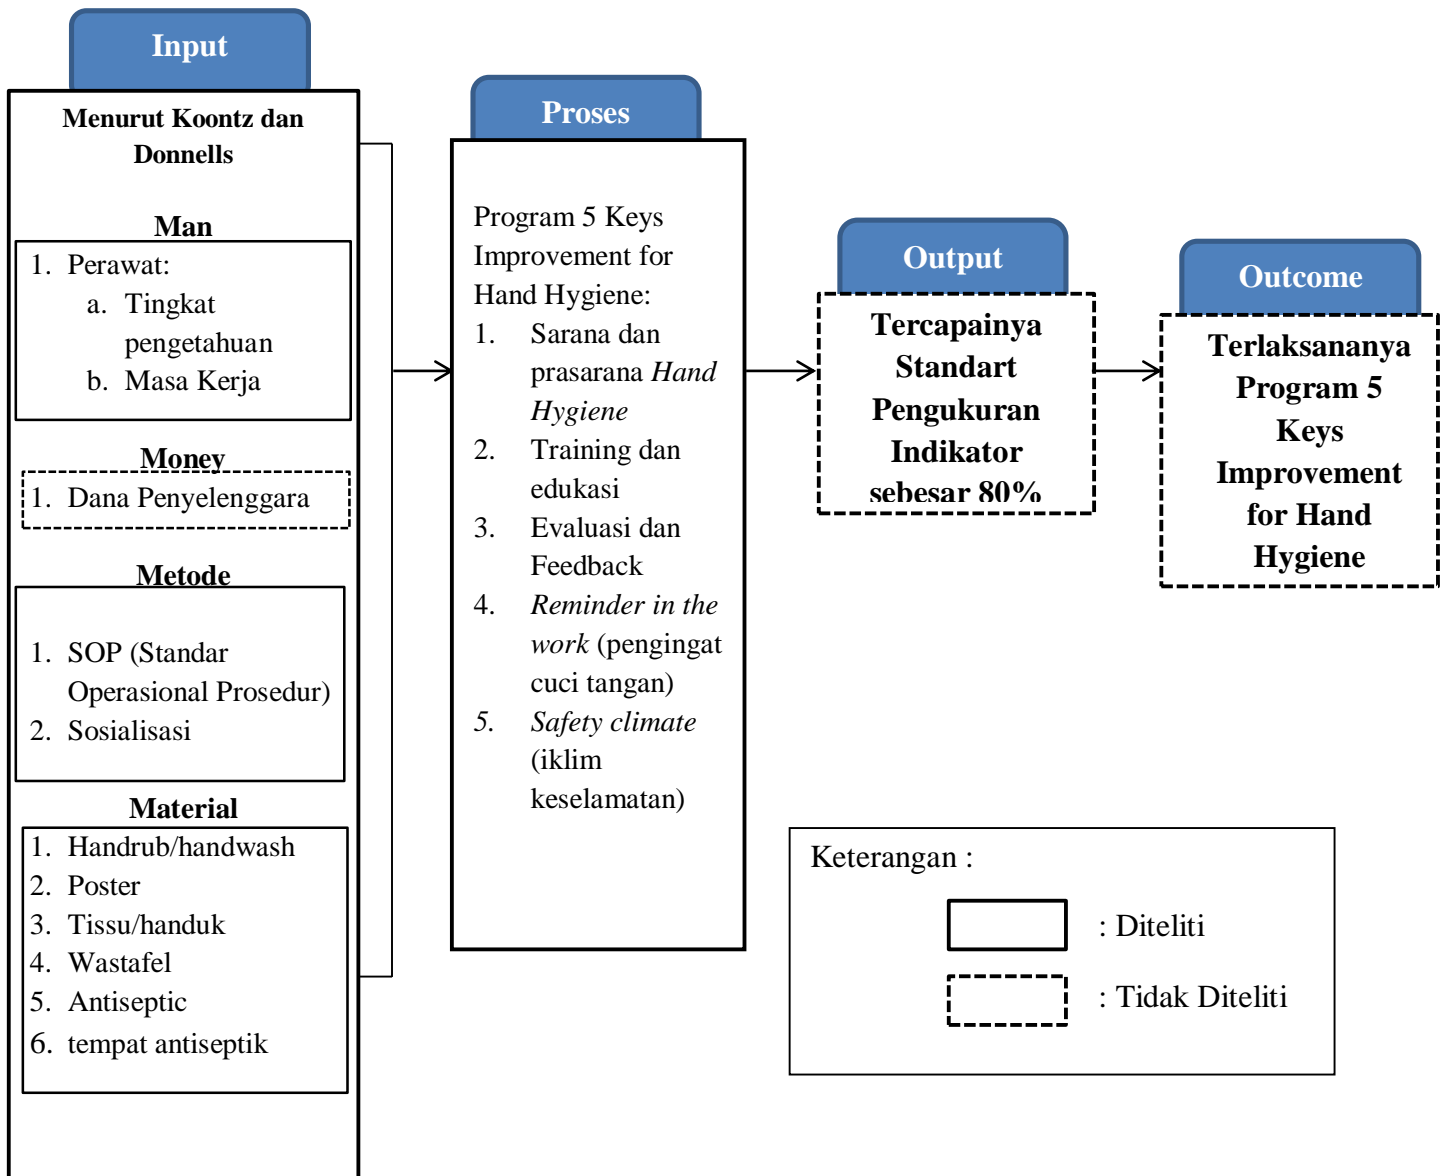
Input

Menurut Koontz dan Donnells

Man

1. Perawat:
a. Tingkat pengetahuan
b. Masa Kerja

Money

1. Dana Penyelenggara

Metode

1. SOP (Standar Operasional Prosedur)
2. Sosialisasi

Material

1. Handrub/handwash
2. Poster
3. Tissu/handuk
4. Wastafel
5. Antiseptic
6. tempat antiseptik

Proses

Program 5 Keys Improvement for Hand Hygiene:
1. Sarana dan prasarana *Hand Hygiene*
2. Training dan edukasi
3. Evaluasi dan Feedback
4. *Reminder in the work* (pengingat cuci tangan)
5. *Safety climate* (iklim keselamatan)

Output

Tercapainya Standart Pengukuran Indikator sebesar 80%

Outcome

Terlaksananya Program 5 Keys Improvement for Hand Hygiene

Keterangan :

: Diteliti

: Tidak Diteliti